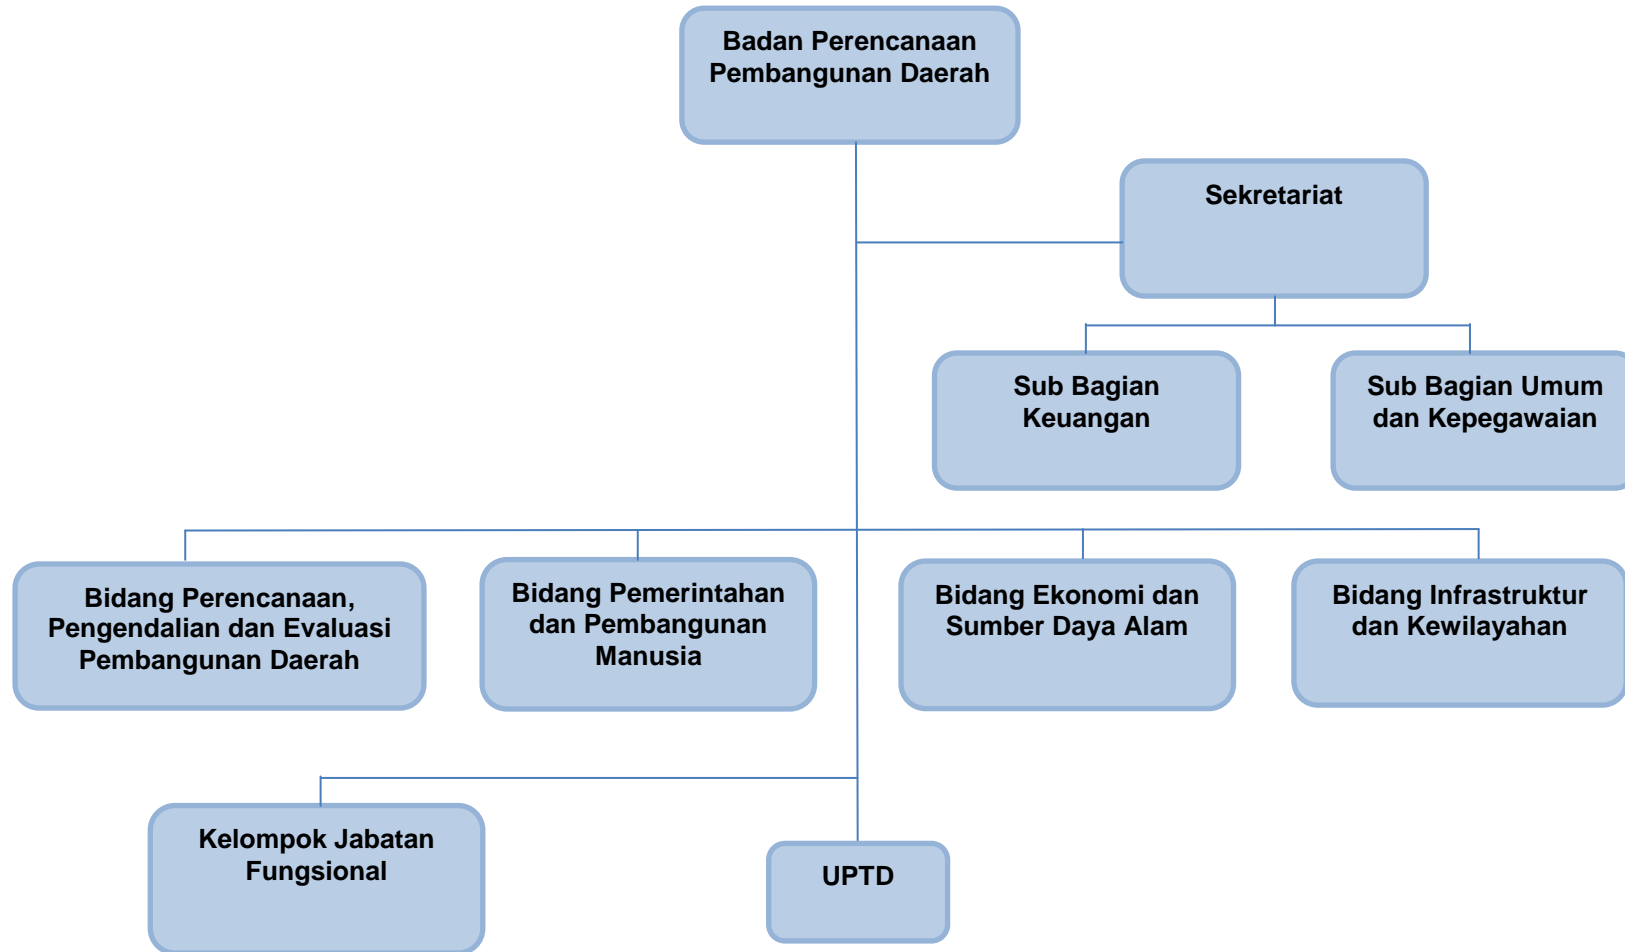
Badan Perencanaan Pembangunan Daerah

Sekretariat

Sub Bagian Keuangan

Sub Bagian Umum dan Kepegawaian

Bidang Perencanaan, Pengendalian dan Evaluasi Pembangunan Daerah

Bidang Pemerintahan dan Pembangunan Manusia

Bidang Ekonomi dan Sumber Daya Alam

Bidang Infrastruktur dan Kewilayahan

Kelompok Jabatan Fungsional

UPTD